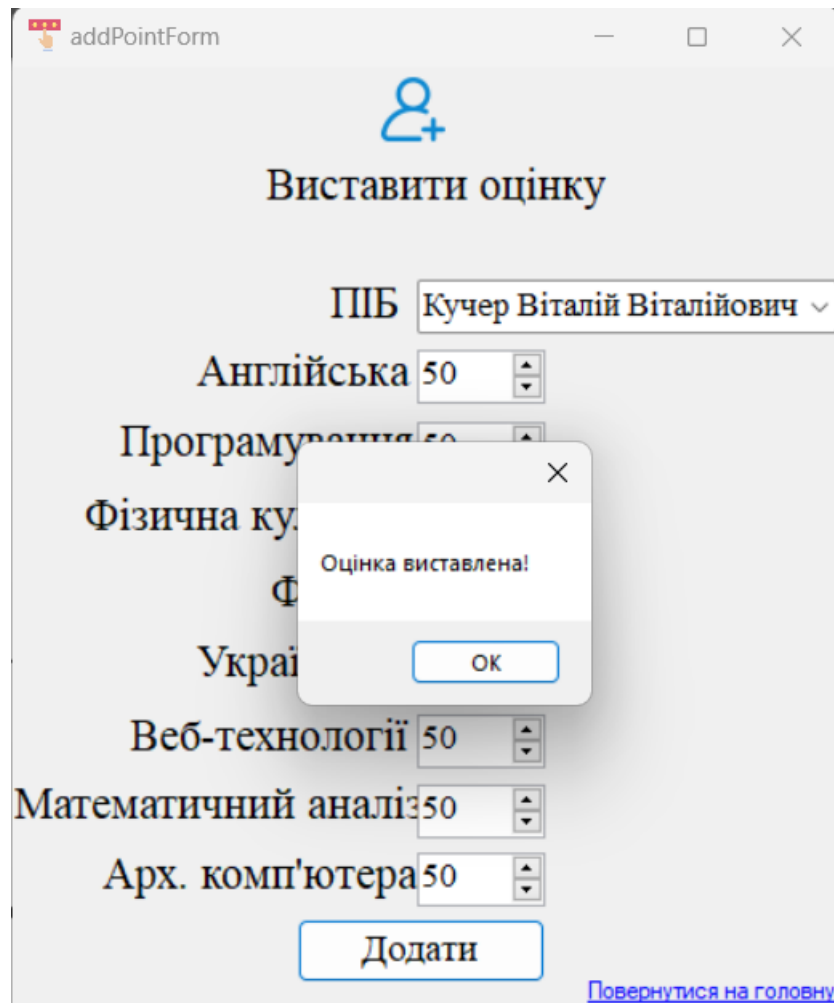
addPointForm

Виставити оцінку

ПІБ Кучер Віталій Віталійович

Англійська 50

Програмування 50

Фізична ку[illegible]

Ф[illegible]

Украї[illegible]

Веб-технології 50

Математичний аналі 50

Арх. комп'ютера 50

Додати

Повернутися на головну

Оцінка виставлена!

ОК